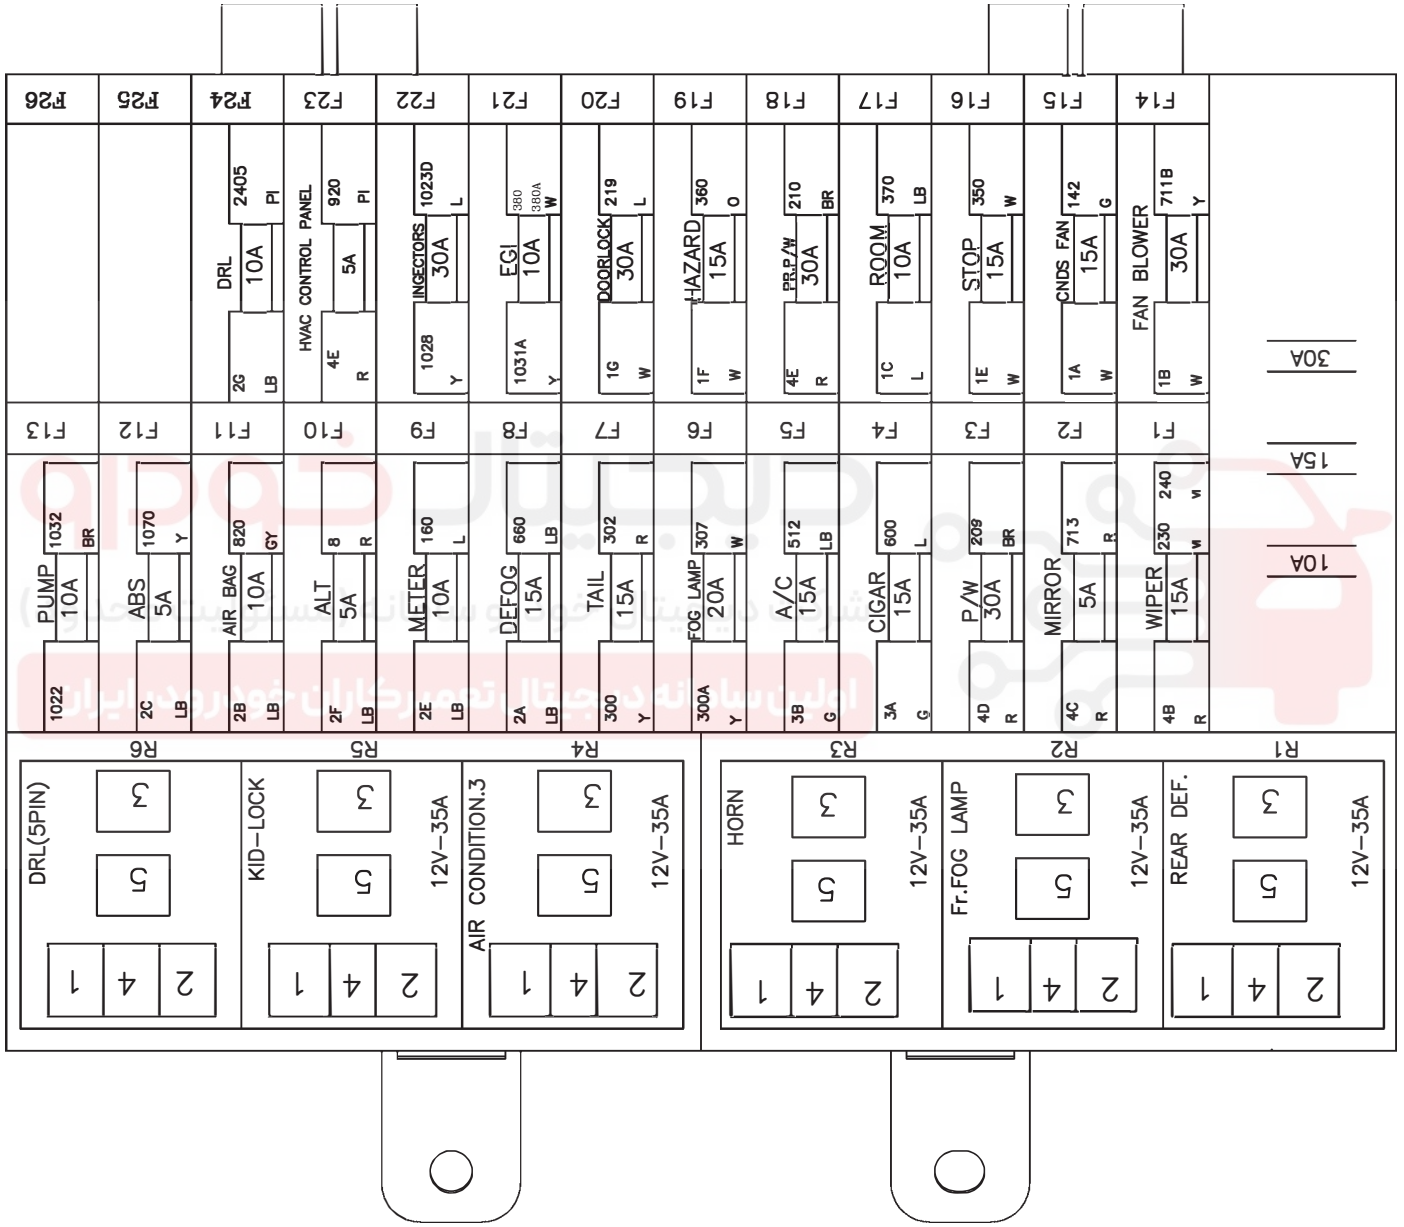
F26 F25 F24 F23 F22 F21 F20 F19 F18 F17 F16 F15 F14

DRL 10A 2405 PI 2G LB
HVAC CONTROL PANEL 5A 920 PI 4E R
INGECTORS 30A 1023D L 1028 Y
EGI 10A 380 380A W 1031A Y
DOORLOCK 30A 219 L 1G W
HAZARD 15A 360 O 1F W
PR.P/W 30A 210 BR 4E R
ROOM 10A 370 LB 1C L
STOP 15A 350 W 1E W
CNDS FAN 15A 142 G 1A W
FAN BLOWER 30A 711B Y 1B W

30A

F13 F12 F11 F10 F9 F8 F7 F6 F5 F4 F3 F2 F1

15A

PUMP 10A 1032 BR 1022
ABS 5A 1070 Y 2C LB
AIR BAG 10A 820 GY 2B LB
ALT 5A 8 R 2F LB
METER 10A 160 L 2E LB
DEFOG 15A 660 LB 2A LB
TAIL 15A 302 R 300 Y
FOG LAMP 20A 307 W 300A Y
A/C 15A 512 LB 3B G
CIGAR 15A 600 L 3A G
P/W 30A 209 BR 4D R
MIRROR 5A 713 R 4C R
WIPER 15A 230 W 240 W 4B R

10A

R6 R5 R4 R3 R2 R1

DRL(5PIN) 3 5 1 4 2
KID-LOCK 3 5 1 4 2 12V-35A
AIR CONDITION.3 3 5 1 4 2 12V-35A
HORN 3 5 1 4 2 12V-35A
Fr.FOG LAMP 3 5 1 4 2 12V-35A
REAR DEF. 3 5 1 4 2 12V-35A

دیجیتال خودرو
شرکت دیجیتال خودرو سامانه (مسئولیت محدود)
اولین سامانه دیجیتال تعمیرکاران خودرو در ایران